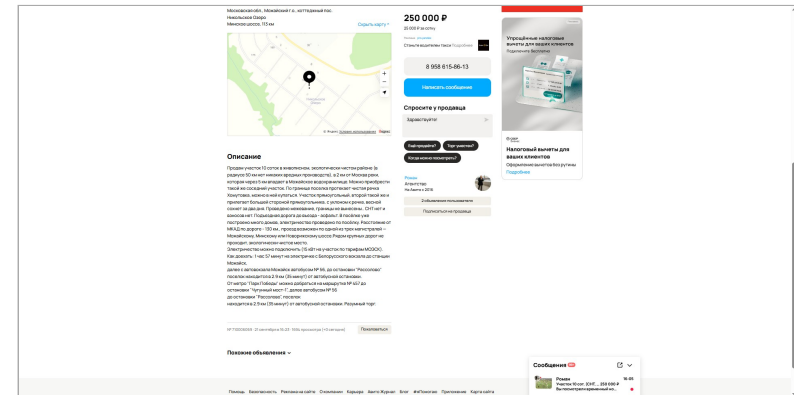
Московская обл., Можайский г.о., коттеджный пос. Никольское Озеро
Минское шоссе, 113 км

Скрыть карту

© Яндекс Условия использования Яндекс

Описание

Продаю участок 10 соток в живописном, экологически чистом районе (в радиусе 50 км нет никаких вредных производств), в 2 км от Москва-реки, которая через 5 км впадает в Можайское водохранилище. Можно приобрести также соседний участок. По границе поселка протекает чистая речка Хохлуновка, можно купаться. Участок прямоугольный, второй такой же к нему прилегает большей стороной прямоугольника, с уклоном к речке, весной снег сходит за два дня. Проведено межевание, границы вынесены. СНТ есть, взносов нет. Подъездная дорога до въезда - асфальт. В поселке уже построено много домов, электричество проведено по поселку. Расстояние от МКАД по дороге - 130 км., проезд возможен по одной из трех магистралей - Можайскому, Минскому или Новорижскому шоссе. Рядом крупных дорог не проходит, экологически чистое место.
Электричество можно подключить (15 кВт на участок по тарифам МОЭСК).
Как доехать: 1 час 57 минут на электричке с Белорусского вокзала до станции Можайск,
далее с автовокзала Можайск автобусом № 55, до остановки "Рассолово" поселок находится в 2,5 км (25 минут) от автобусной остановки.
От метро "Парк Победы" можно добраться на маршрутке № 457 до остановки "Чупряный мост-1", далее автобусом № 55
до остановки "Рассолово", поселок
находится в 2,5 км (25 минут) от автобусной остановки. Разумный торг

№ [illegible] · 21 сентября в 15:23 · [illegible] просмотров (+0 сегодня)

Пожаловаться

Похожие объявления

250 000 ₽
25 000 ₽ за сотку

Станьте водителем такси Подробнее

8 958 615-86-13

Написать сообщение

Спросите у продавца

Здравствуйте!

Ещё продаёте?
Торг уместен?
Когда можно посмотреть?

Роман
Агент/стр
На Авито с 2019

2 объявления пользователя
Подписаться на продавца

Упрощённые налоговые вычеты для ваших клиентов
Подключите бесплатно

Налоговый вычеты для ваших клиентов
Оформление вычетов без рутины
Подробнее

Сообщения
Роман
Участок 10 сот. (СНТ, ... 250 000 ₽
Вы посмотрели временный но...
16:05

Помощь Безопасность Реклама на сайте О компании Карьера Авито Журнал Блог #яПомогаю Приложение Карта сайта